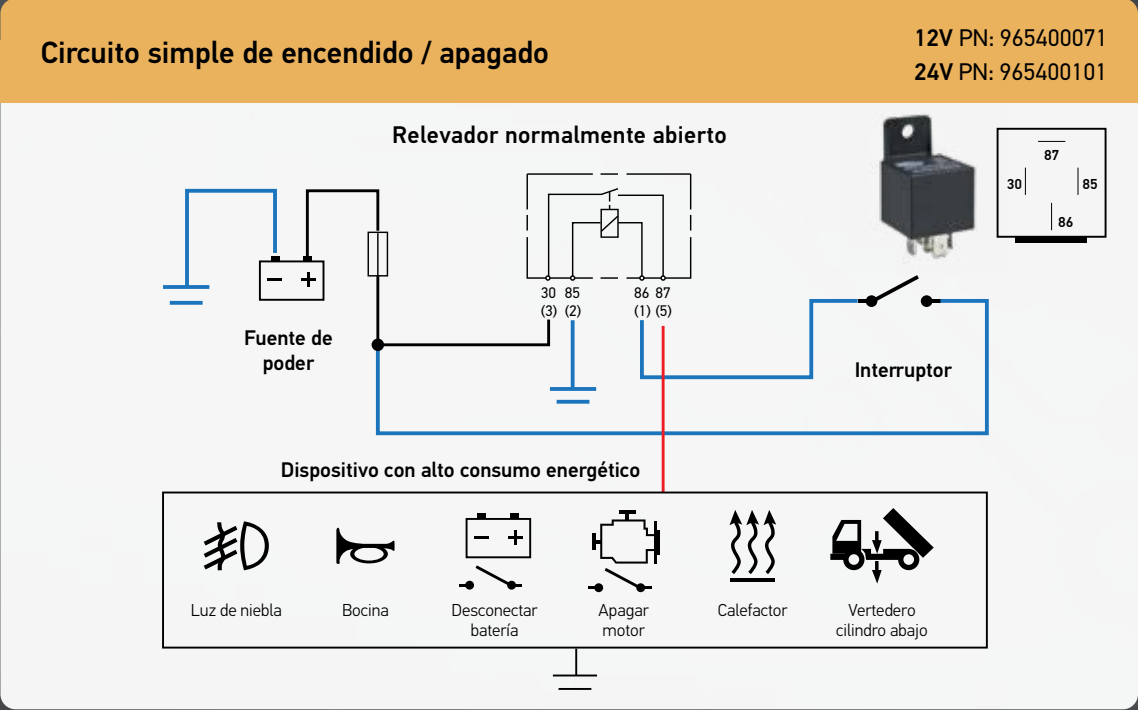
Circuito simple de encendido / apagado

**12V** PN: 965400071
**24V** PN: 965400101

Relevador normalmente abierto

87
30
85
86

− +

Fuente de poder

30 85 86 87
(3) (2) (1) (5)

Interruptor

Dispositivo con alto consumo energético

− +

Luz de niebla

Bocina

Desconectar batería

Apagar motor

Calefactor

Vertedero cilindro abajo